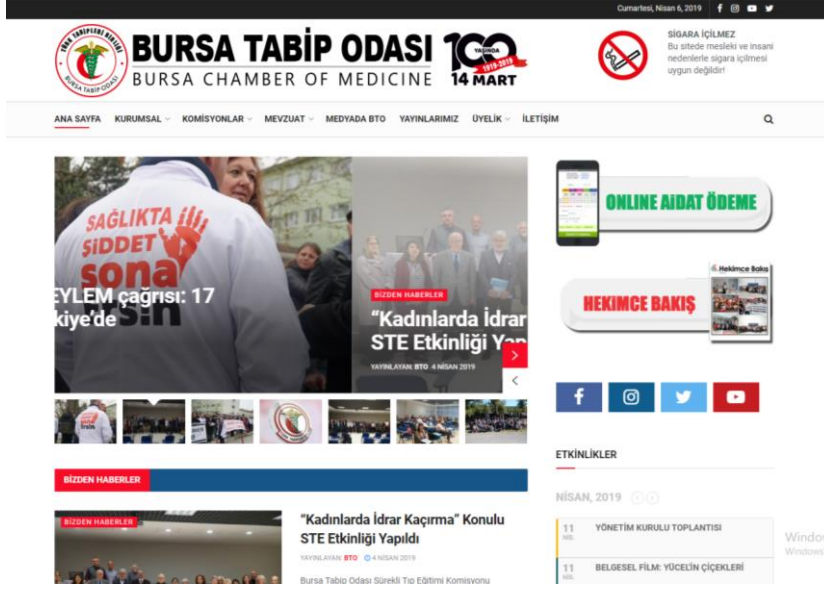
Cumartesi, Nisan 6, 2019

TÜRK TABİPLERİ BİRLİĞİ BURSA TABİP ODASI

BURSA TABİP ODASI
BURSA CHAMBER OF MEDICINE

100 YAŞINDA 1919-2019 14 MART

SİGARA İÇİLMEZ
Bu sitede mesleki ve insani nedenlerle sigara içilmesi uygun değildir!

ANA SAYFA KURUMSAL KOMİSYONLAR MEVZUAT MEDYADA BTO YAYINLARIMIZ ÜYELİK İLETİŞİM

SAĞLIKTA ŞİDDET sona

EYLEM çağrısı: 17
kiye'de

BİZDEN HABERLER
"Kadınlarda İdrar
STE Etkinliği Yap

YAYINLAYAN: BTO 4 NİSAN 2019

ONLINE AIDAT ÖDEME

HEKİMCE BAKIŞ

Hekimce Bakış

BİZDEN HABERLER

BİZDEN HABERLER

"Kadınlarda İdrar Kaçırma" Konulu STE Etkinliği Yapıldı

YAYINLAYAN: BTO 4 NİSAN 2019

Bursa Tabip Odası Sürekli Tıp Eğitimi Komisyonu

ETKİNLİKLER

NİSAN, 2019

11 NİS. YÖNETİM KURULU TOPLANTISI

11 NİS. BELGESEL FİLM: YÜCEL'İN ÇİÇEKLERİ

Windo
Windows